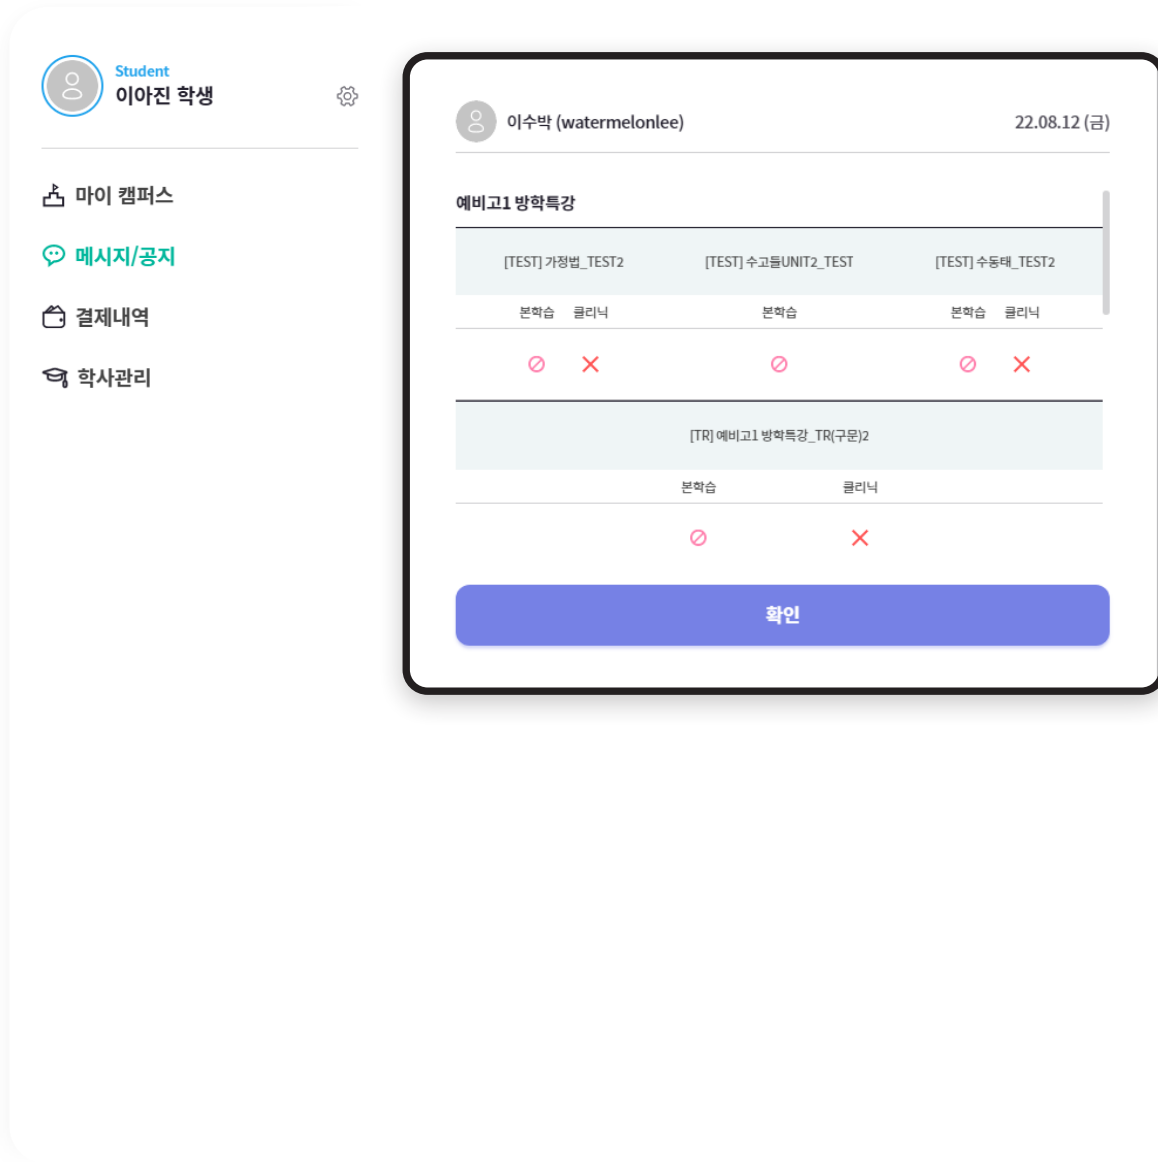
Student
이아진 학생

마이 캠퍼스
메시지/공지
결제내역
학사관리

이수박 (watermelonlee)
22.08.12 (금)

예비고1 방학특강

| [TEST] 가정법_TEST2 | | [TEST] 수고들UNIT2_TEST | [TEST] 수동태_TEST2 | |
|---|---|---|---|---|
| 본학습 | 클리닉 | 본학습 | 본학습 | 클리닉 |
| ⊘ | ✕ | ⊘ | ⊘ | ✕ |

| [TR] 예비고1 방학특강_TR(구문)2 | |
|---|---|
| 본학습 | 클리닉 |
| ⊘ | ✕ |

확인